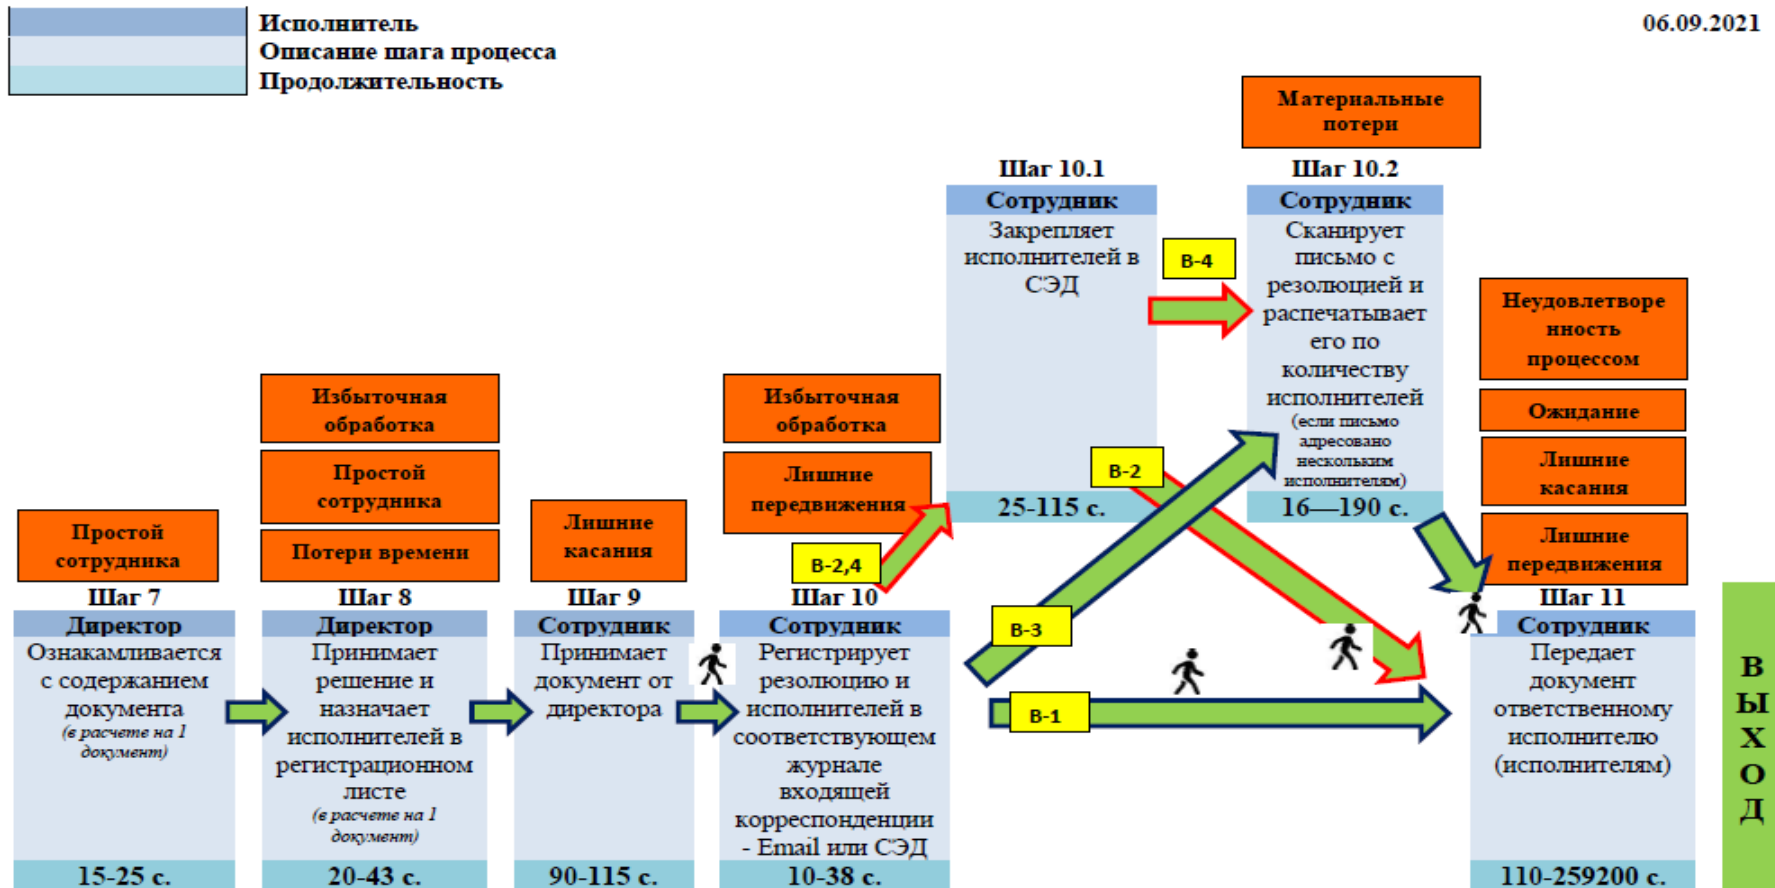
Исполнитель
Описание шага процесса
Продолжительность

06.09.2021

Материальные потери

Шаг 10.1
Сотрудник
Закрепляет исполнителей в СЭД
25-115 с.

В-4

Шаг 10.2
Сотрудник
Сканирует письмо с резолюцией и распечатывает его по количеству исполнителей (если письмо адресовано нескольким исполнителям)
16—190 с.

Неудовлетворенность процессом
Ожидание
Лишние касания
Лишние передвижения

Избыточная обработка
Простой сотрудника
Потери времени

Избыточная обработка
Лишние передвижения

Лишние касания

Простой сотрудника

В-2
В-2,4
В-3
В-1

Шаг 7
Директор
Ознакамливается с содержанием документа (в расчете на 1 документ)
15-25 с.

Шаг 8
Директор
Принимает решение и назначает исполнителей в регистрационном листе (в расчете на 1 документ)
20-43 с.

Шаг 9
Сотрудник
Принимает документ от директора
90-115 с.

Шаг 10
Сотрудник
Регистрирует резолюцию и исполнителей в соответствующем журнале входящей корреспонденции - Email или СЭД
10-38 с.

Шаг 11
Сотрудник
Передает документ ответственному исполнителю (исполнителям)
110-259200 с.

ВЫХОД